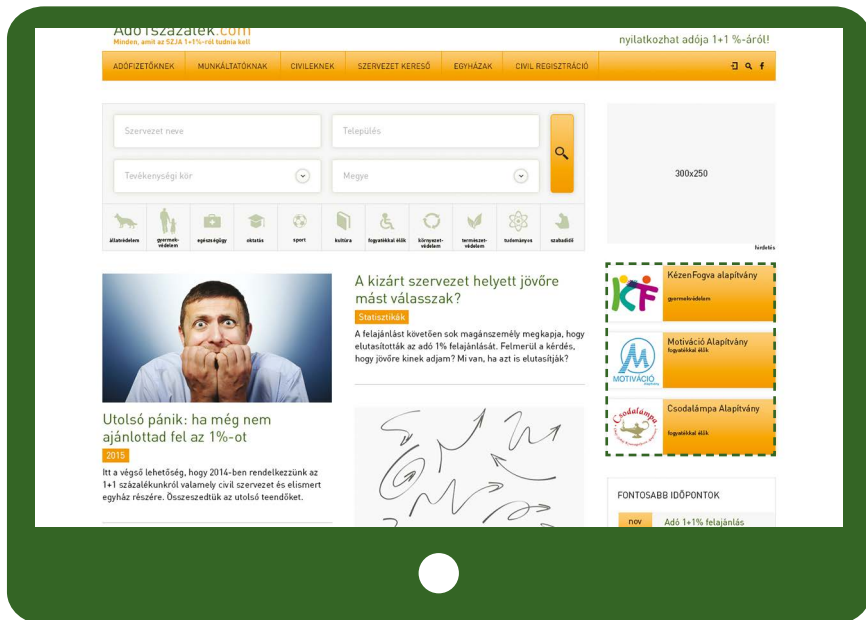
AdóTSzázalék.com
Minden, amit az SZJA 1+1%-ról tudnia kell

nyilatkozhat adója 1+1 %-áról!

ADÓFIZETŐKNEK | MUNKÁLTATÓKNAK | CIVILEKNEK | SZERVEZET KERESŐ | EGYHÁZAK | CIVIL REGISZTRÁCIÓ

Szervezet neve
Település
Tevékenységi kör
Megye

állatvédelem | gyermekvédelem | egészségügy | oktatás | sport | kultúra | fogyatékkal élők | környezetvédelem | természetvédelem | tudományos | szabadidő

300x250

fordetés

KézenFogva alapítvány
gyermekvédelem

Motiváció Alapítvány
fogyatékkal élők

MOTIVÁCIÓ

Csodalámpa Alapítvány
fogyatékkal élők

Csodalámpa

A kizárt szervezet helyett jövőre mást válasszak?
Statisztikák
A felajánlást követően sok magánszemély megkapja, hogy elutasították az adó 1% felajánlását. Felmerül a kérdés, hogy jövőre kinek adjam? Mi van, ha azt is elutasítják?

Utolsó pánik: ha még nem ajánlottad fel az 1%-ot
2015
Itt a végső lehetőség, hogy 2014-ben rendelkezzünk az 1+1 százalékunkról valamely civil szervezet és elismert egyház részére. Összeszedtük az utolsó teendőket.

FONTOSABB IDŐPONTOK
nov | Adó 1+1% felajánlás